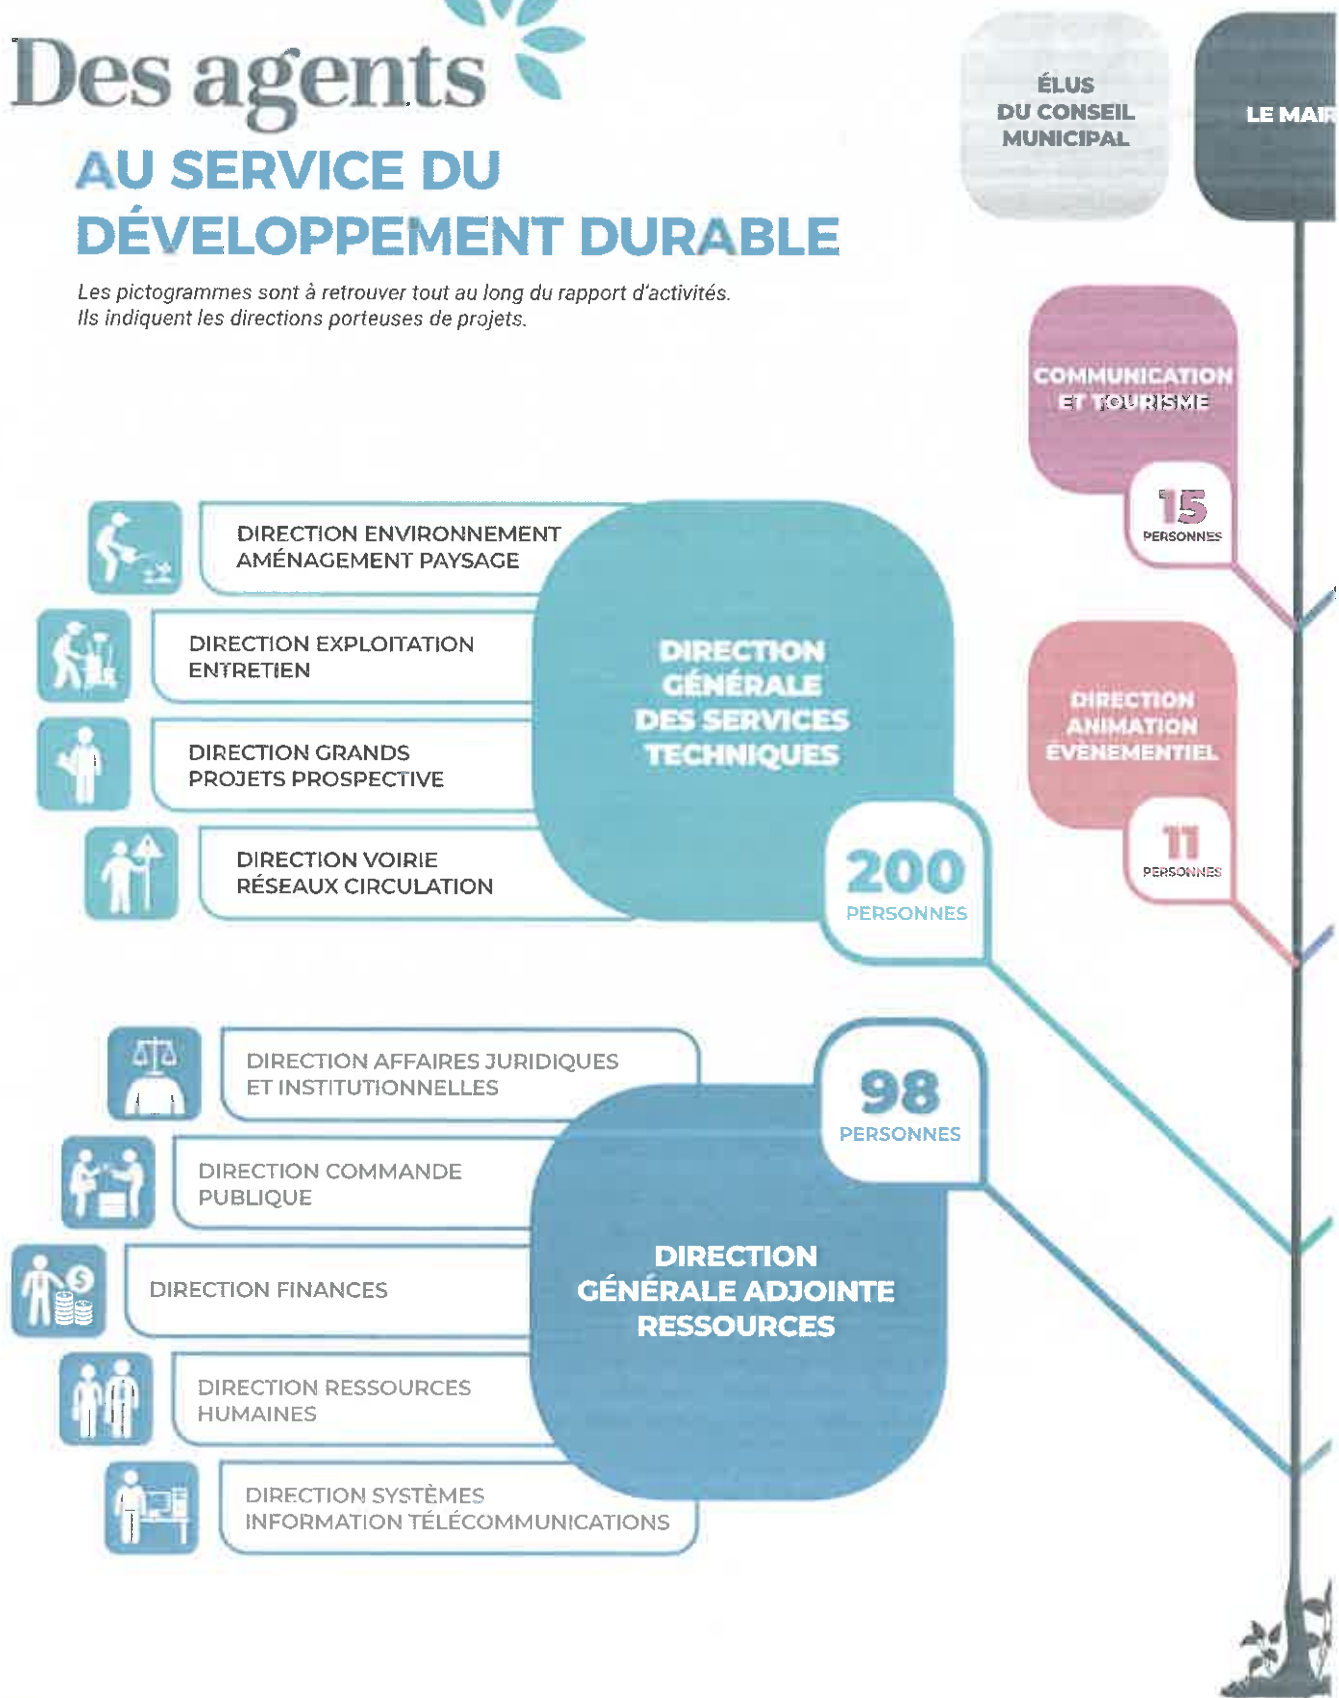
Des agents
AU SERVICE DU DÉVELOPPEMENT DURABLE

Les pictogrammes sont à retrouver tout au long du rapport d'activités. Ils indiquent les directions porteuses de projets.

ÉLUS DU CONSEIL MUNICIPAL

LE MAI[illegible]

COMMUNICATION ET TOURISME

15 PERSONNES

DIRECTION ENVIRONNEMENT AMÉNAGEMENT PAYSAGE

DIRECTION EXPLOITATION ENTRETIEN

DIRECTION GRANDS PROJETS PROSPECTIVE

DIRECTION VOIRIE RÉSEAUX CIRCULATION

DIRECTION GÉNÉRALE DES SERVICES TECHNIQUES

200 PERSONNES

DIRECTION ANIMATION ÉVÈNEMENTIEL

11 PERSONNES

DIRECTION AFFAIRES JURIDIQUES ET INSTITUTIONNELLES

98 PERSONNES

DIRECTION COMMANDE PUBLIQUE

DIRECTION FINANCES

DIRECTION GÉNÉRALE ADJOINTE RESSOURCES

DIRECTION RESSOURCES HUMAINES

DIRECTION SYSTÈMES INFORMATION TÉLÉCOMMUNICATIONS